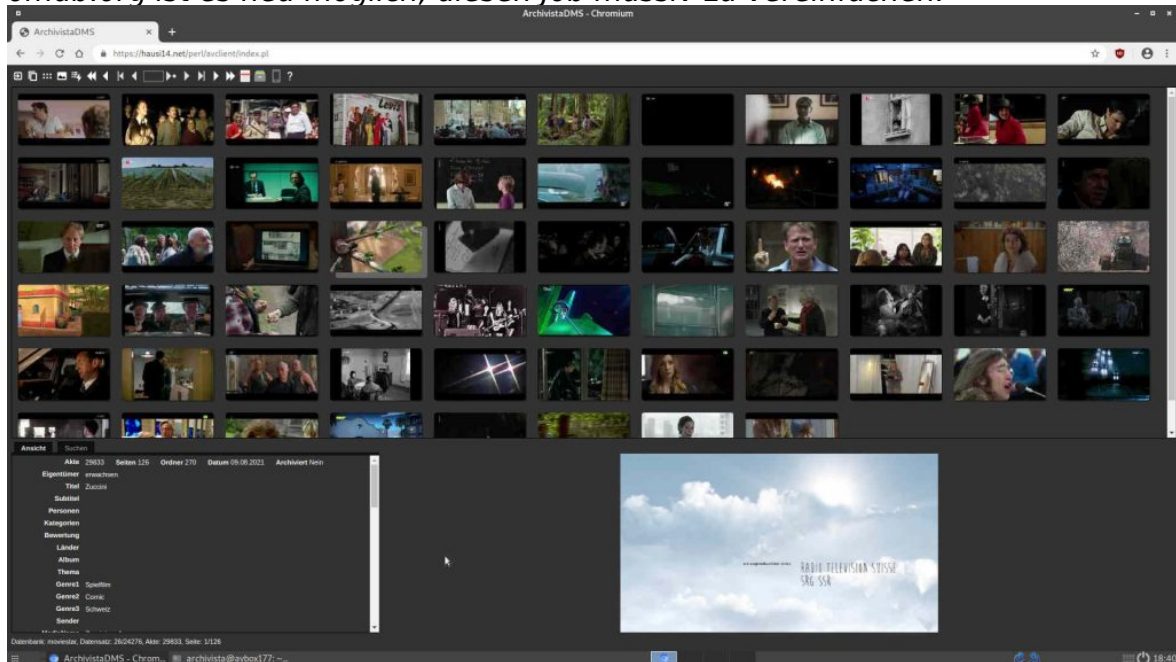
ArchivistaDMS - Chromium

ArchivistaDMS

https://hausi14.net/perl/avclient/index.pl

Ansicht Suchen

Akte 29833 Seiten 126 Ordner 270 Datum 09.08.2021 Archiviert Nein

Eigentümer erwachsen

Titel Zuccini

Subtitel

Personen

Kategorien

Bewertung

Länder

Album

Thema

Genre1 Spielfilm

Genre2 Comic

Genre3 Schweiz

Sender

RADIO TELEVISION SUISSE SRG SSR

Datenbank: moviestar, Datensatz: 26/24276, Akte: 29833, Seite: 1/126

ArchivistaDMS - Chrom... archivista@avbox177: ~

18:40